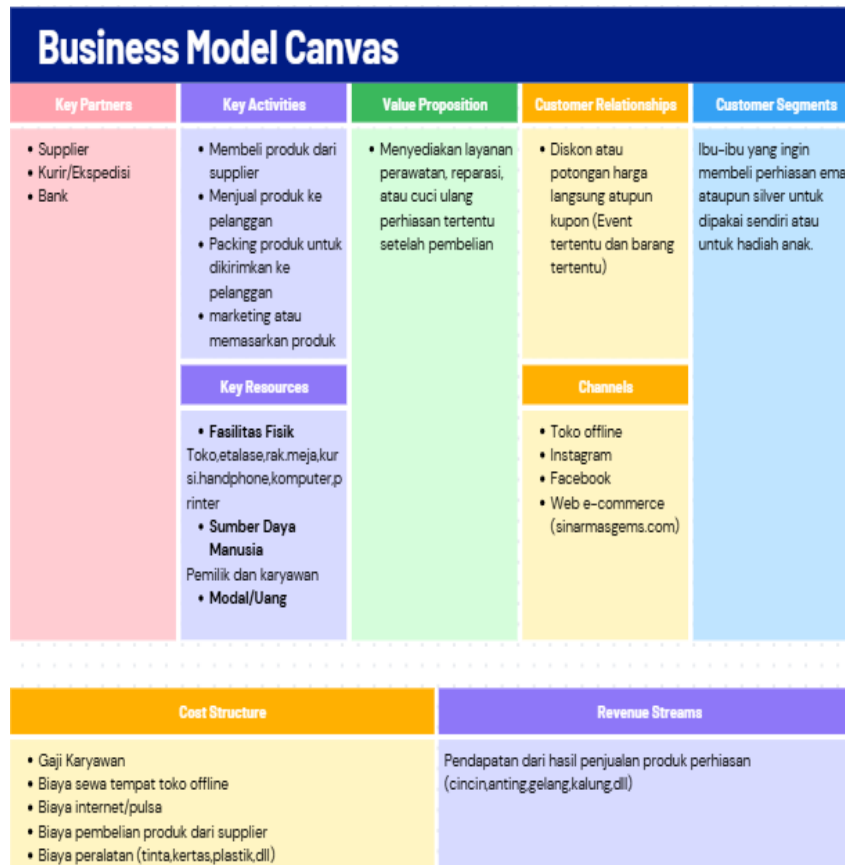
Business Model Canvas

Key Partners

- Supplier
- Kurir/Ekspedisi
- Bank

Key Activities

- Membeli produk dari supplier
- Menjual produk ke pelanggan
- Packing produk untuk dikirimkan ke pelanggan
- marketing atau memasarkan produk

Key Resources

- **Fasilitas Fisik**

Toko,etalase,rak.meja,kursi.handphone,komputer,printer

- **Sumber Daya Manusia**

Pemilik dan karyawan

- **Modal/Uang**

Value Proposition

- Menyediakan layanan perawatan, reparasi, atau cuci ulang perhiasan tertentu setelah pembelian

Customer Relationships

- Diskon atau potongan harga langsung atupun kupon (Event tertentu dan barang tertentu)

Channels

- Toko offline
- Instagram
- Facebook
- Web e-commerce (sinarmasgems.com)

Customer Segments

Ibu-ibu yang ingin membeli perhiasan ema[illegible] ataupun silver untuk dipakai sendiri atau untuk hadiah anak.

Cost Structure

- Gaji Karyawan
- Biaya sewa tempat toko offline
- Biaya internet/pulsa
- Biaya pembelian produk dari supplier
- Biaya peralatan (tinta,kertas,plastik,dll)

Revenue Streams

Pendapatan dari hasil penjualan produk perhiasan (cincin,anting,gelang,kalung,dll)